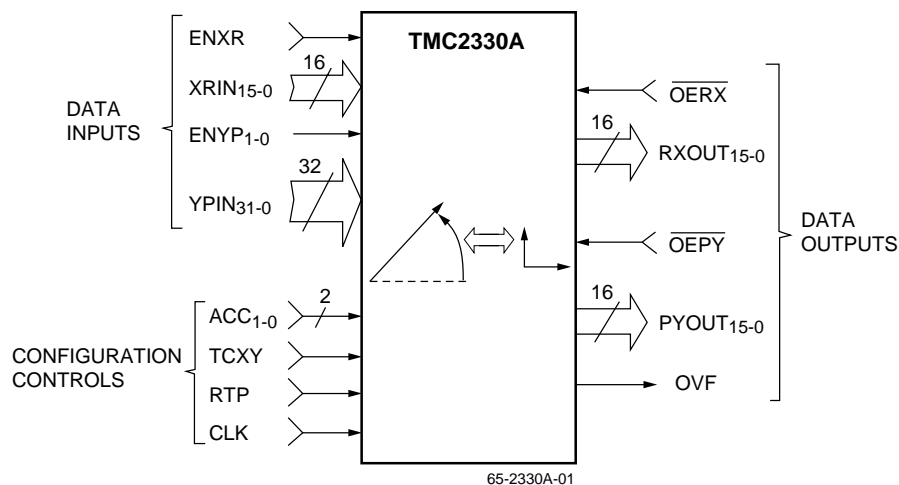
TMC2330A

DATA INPUTS

ENXR

16

XRIN$_{15-0}$

ENYP$_{1-0}$

32

YPIN$_{31-0}$

CONFIGURATION CONTROLS

2

ACC$_{1-0}$

TCXY

RTP

CLK

$\overline{OERX}$

16

RXOUT$_{15-0}$

$\overline{OEPY}$

16

PYOUT$_{15-0}$

OVF

DATA OUTPUTS

65-2330A-01